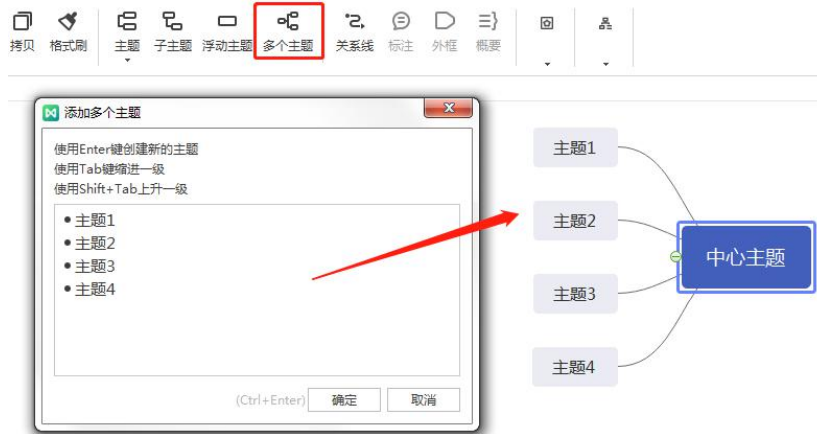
拷贝 格式刷 主题 子主题 浮动主题 多个主题 关系线 标注 外框 概要

添加多个主题

使用Enter键创建新的主题
使用Tab键缩进一级
使用Shift+Tab上升一级

• 主题1
• 主题2
• 主题3
• 主题4

(Ctrl+Enter) 确定 取消

主题1
主题2
主题3
主题4
中心主题